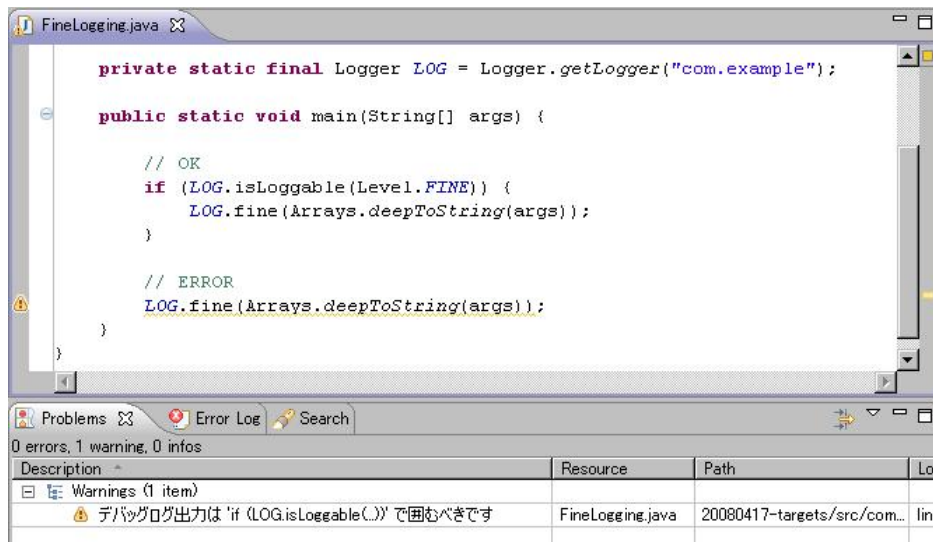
FineLogging.java

private static final Logger LOG = Logger.getLogger("com.example");

public static void main(String[] args) {

// OK
if (LOG.isLoggable(Level.FINE)) {
LOG.fine(Arrays.deepToString(args));
}

// ERROR
LOG.fine(Arrays.deepToString(args));
}
}

Problems Error Log Search

0 errors, 1 warning, 0 infos

| Description | Resource | Path | Lo |
|---|---|---|---|
| Warnings (1 item) | | | |
| デバッグログ出力は 'if (LOG.isLoggable(..))' で囲むべきです | FineLogging.java | 20080417-targets/src/com... | lin |